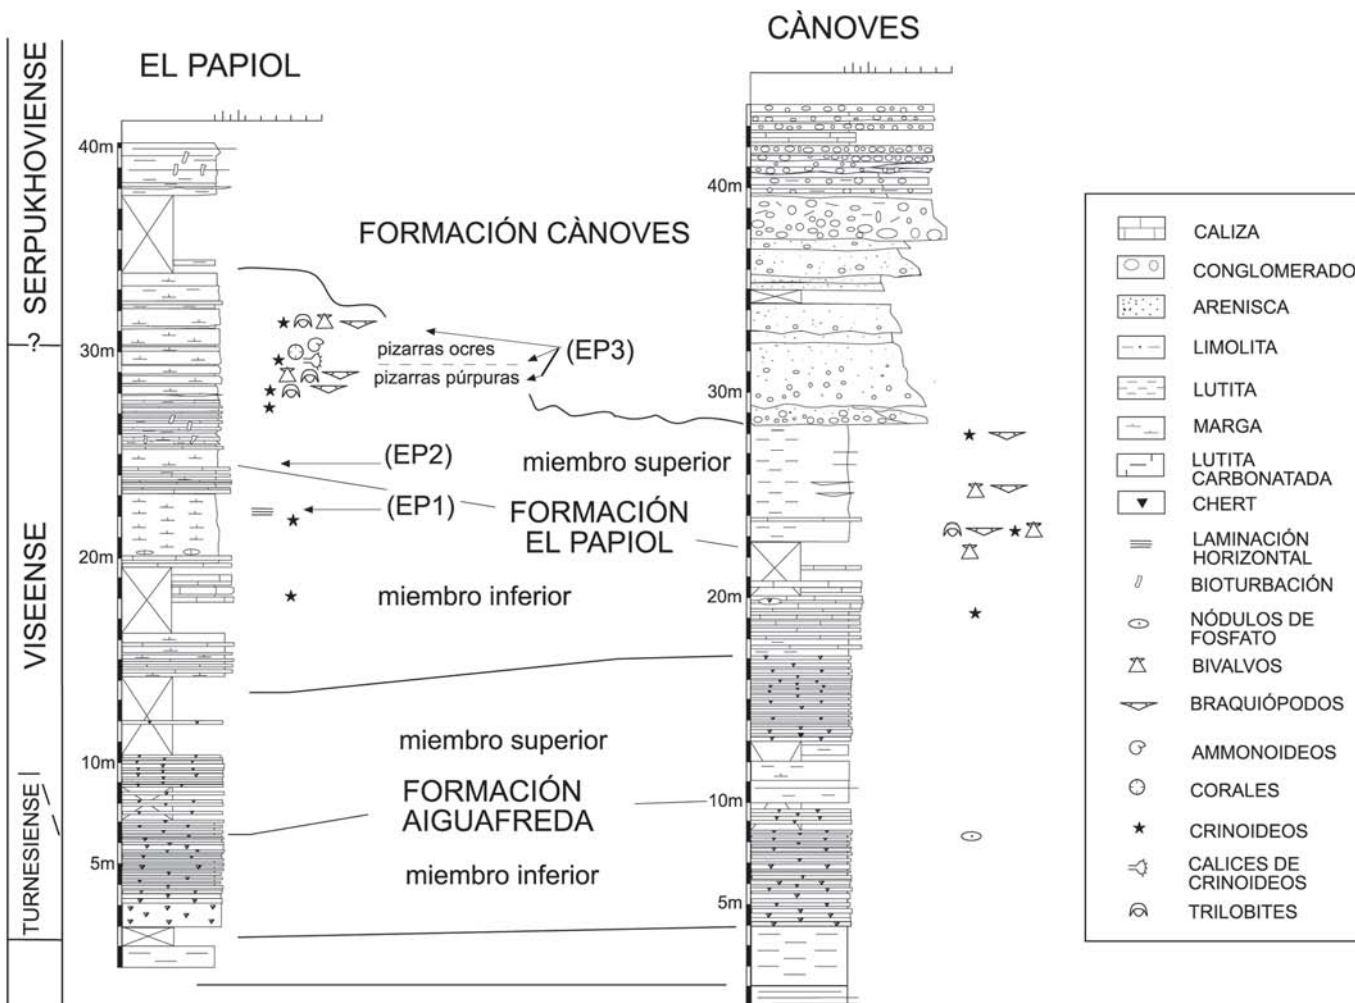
SERPUKHOVIENSE

?

VISEENSE

TURNESIENSE

EL PAPIOL

40m

30m

20m

10m

5m

CÀNOVES

40m

30m

20m

10m

5m

FORMACIÓN CÀNOVES

pizarras ocres

pizarras púrpuras

(EP3)

(EP2)

(EP1)

miembro superior

FORMACIÓN EL PAPIOL

miembro inferior

miembro superior

FORMACIÓN AIGUAFREDA

miembro inferior

CALIZA
CONGLOMERADO
ARENISCA
LIMOLITA
LUTITA
MARGA
LUTITA CARBONATADA
CHERT
LAMINACIÓN HORIZONTAL
BIOTURBACIÓN
NÓDULOS DE FOSFATO
BIVALVOS
BRAQUIÓPODOS
AMMONOIDEOS
CORALES
CRINOIDEOS
CALICES DE CRINOIDEOS
TRILOBITES